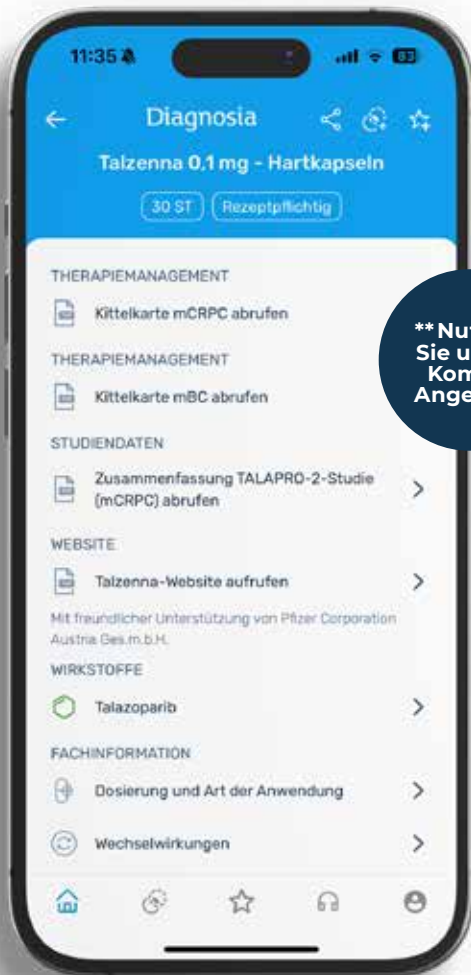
11:35

Diagnosia

Talzenna 0,1 mg - Hartkapseln

30 ST Rezeptpflichtig

THERAPIEMANAGEMENT

Kittelkarte mCRPC abrufen

THERAPIEMANAGEMENT

Kittelkarte mBC abrufen

STUDIENDATEN

Zusammenfassung TALAPRO-2-Studie (mCRPC) abrufen

WEBSITE

Talzenna-Website aufrufen

Mit freundlicher Unterstützung von Pfizer Corporation Austria Ges.m.b.H.

WIRKSTOFFE

Talazoparib

FACHINFORMATION

Dosierung und Art der Anwendung

Wechselwirkungen

**Nut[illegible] Sie u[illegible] Kom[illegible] Ange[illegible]